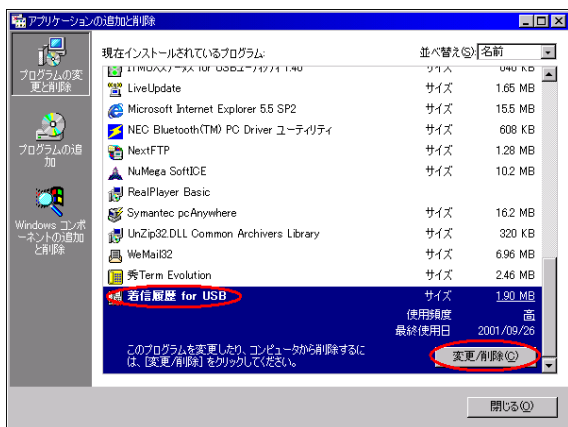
アプリケーションの追加と削除

プログラムの変更と削除

プログラムの追加

Windows コンポーネントの追加と削除

現在インストールされているプログラム:

並べ替え(S): 名前

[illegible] サイズ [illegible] KB

LiveUpdate サイズ 1.65 MB

Microsoft Internet Explorer 5.5 SP2 サイズ 15.5 MB

NEC Bluetooth(TM) PC Driver ユーティリティ サイズ 608 KB

NextFTP サイズ 1.28 MB

NuMega SoftICE サイズ 10.2 MB

RealPlayer Basic

Symantec pcAnywhere サイズ 16.2 MB

UnZip32.DLL Common Archivers Library サイズ 320 KB

WeMail32 サイズ 6.96 MB

秀Term Evolution サイズ 2.46 MB

着信履歴 for USB サイズ 1.90 MB

使用頻度 高

最終使用日 2001/09/26

このプログラムを変更したり、コンピュータから削除するには、[変更/削除] をクリックしてください。

変更/削除(C)

閉じる(O)